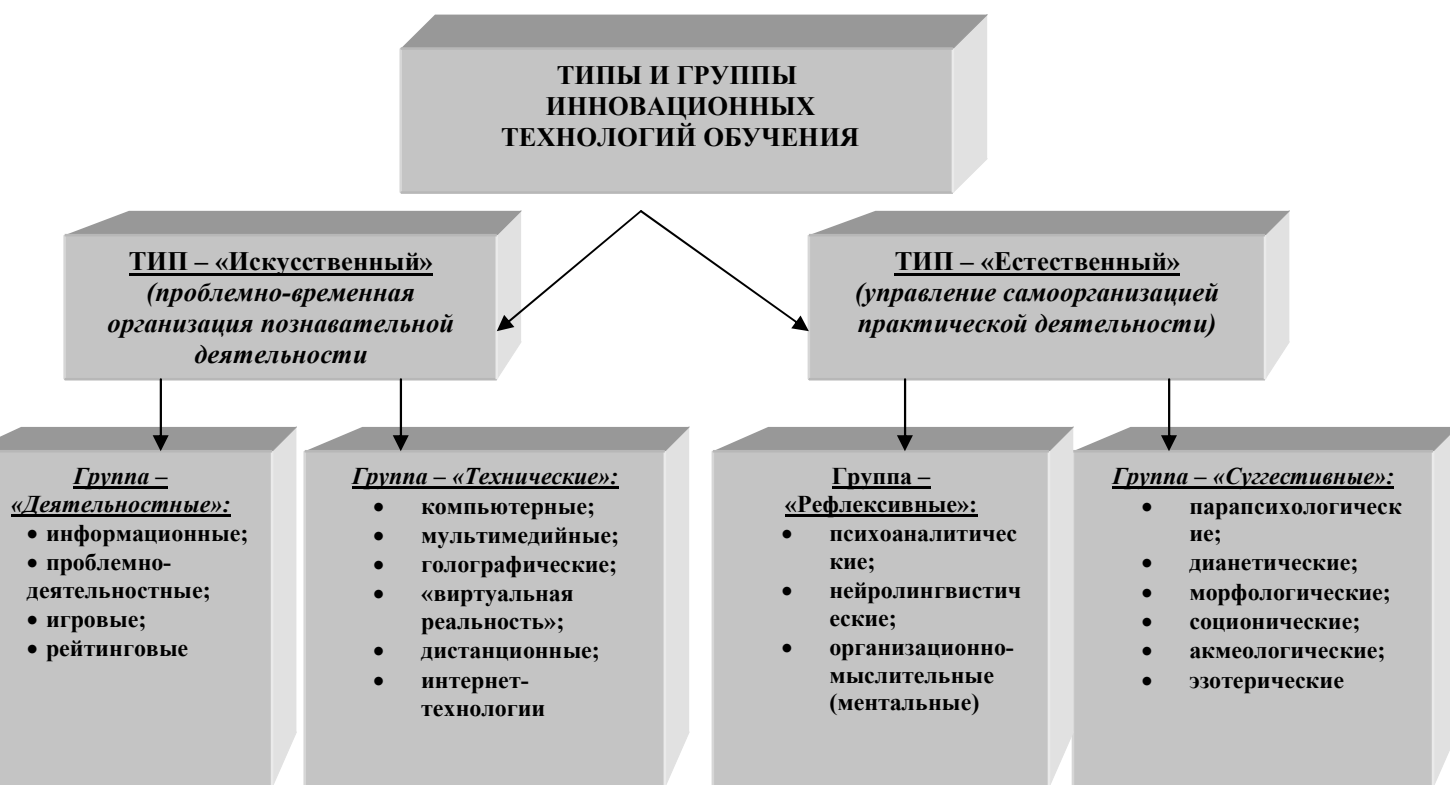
ТИПЫ И ГРУППЫ ИННОВАЦИОННЫХ ТЕХНОЛОГИЙ ОБУЧЕНИЯ

ТИП – «Искусственный»
(проблемно-временная организация познавательной деятельности

ТИП – «Естественный»
(управление самоорганизацией практической деятельности)

Группа – «Деятельностные»:
• информационные;
• проблемно-деятельностные;
• игровые;
• рейтинговые

Группа – «Технические»:
• компьютерные;
• мультимедийные;
• голографические;
• «виртуальная реальность»;
• дистанционные;
• интернет-технологии

Группа – «Рефлексивные»:
• психоаналитические;
• нейролингвистические;
• организационно-мыслительные (ментальные)

Группа – «Суггестивные»:
• парапсихологические;
• дианетические;
• морфологические;
• соционические;
• акмеологические;
• эзотерические